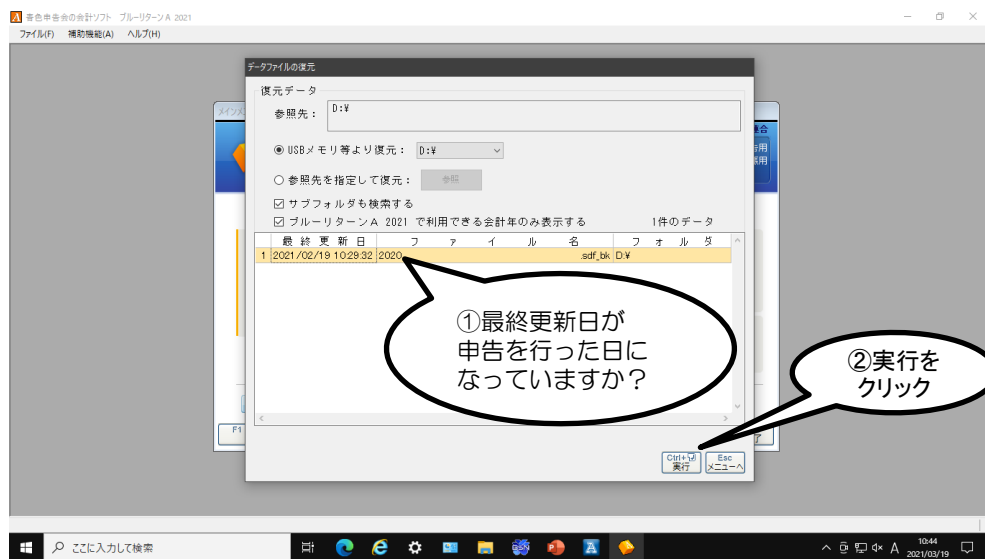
青色申告会の会計ソフト　ブルーリターンA 2021

ファイル(F)　補助機能(A)　ヘルプ(H)

データファイルの復元

復元データ

参照先：　D:¥

◉ USBメモリ等より復元：　D:¥

○ 参照先を指定して復元：　参照

☑ サブフォルダも検索する

☑ ブルーリターンA 2021 で利用できる会計年のみ表示する　　1件のデータ

| | 最終更新日 | ファイル名 | | フォルダ |
|---|---|---|---|---|
| 1 | 2021/02/19 10:29:32 | 2020 | .sdf_bk | D:¥ |

①最終更新日が申告を行った日になっていますか？

②実行をクリック

Ctrl+⏎ 実行

Esc メニューへ

F1

ここに入力して検索

10:44
2021/03/19